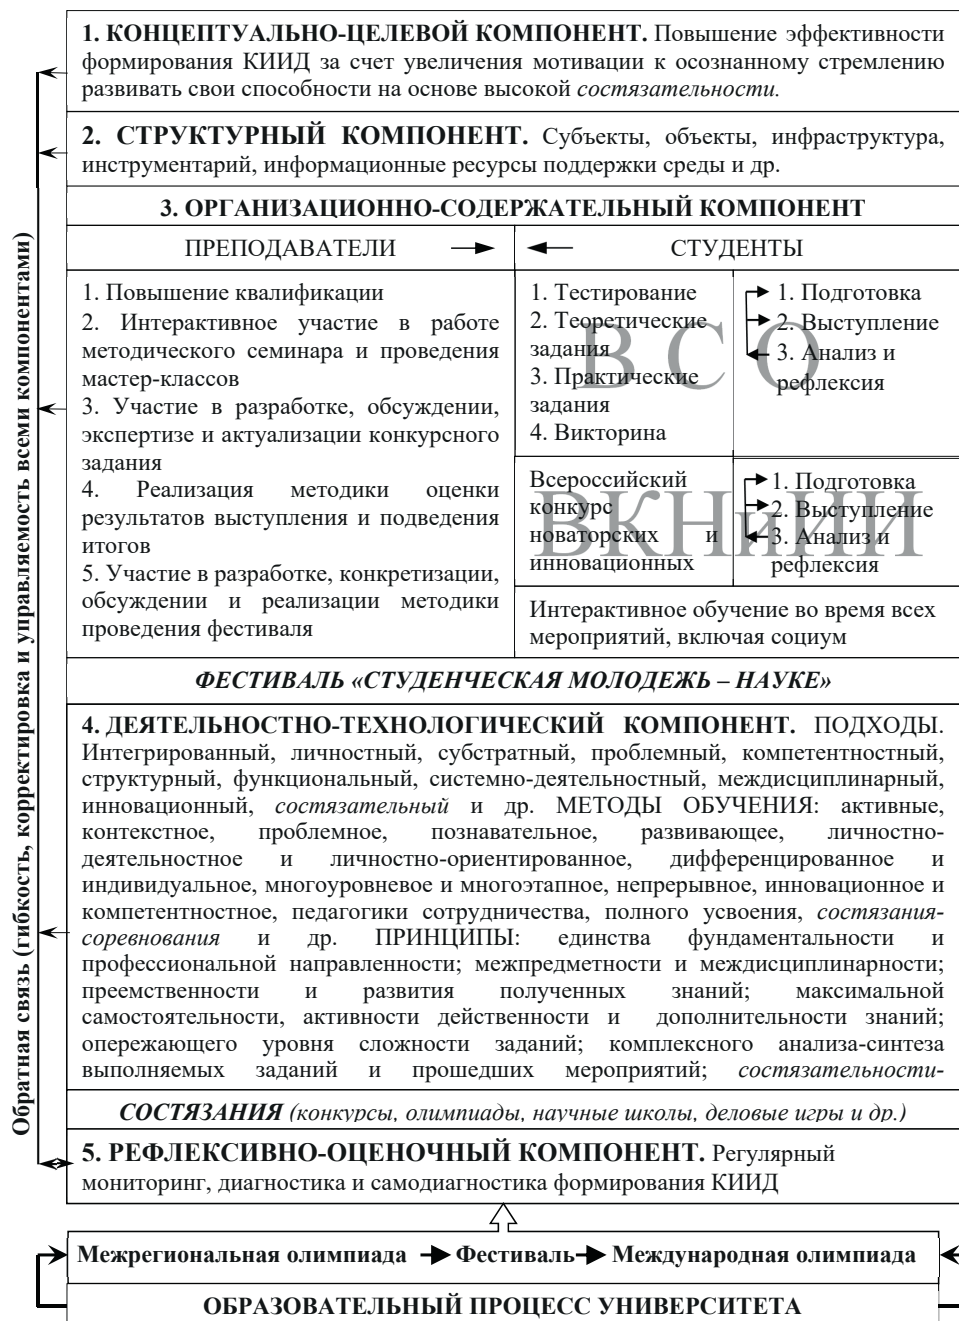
Обратная связь (гибкость, корректировка и управляемость всеми компонентами)

**1. КОНЦЕПТУАЛЬНО-ЦЕЛЕВОЙ КОМПОНЕНТ.** Повышение эффективности формирования КИИД за счет увеличения мотивации к осознанному стремлению развивать свои способности на основе высокой *состязательности.*

**2. СТРУКТУРНЫЙ КОМПОНЕНТ.** Субъекты, объекты, инфраструктура, инструментарий, информационные ресурсы поддержки среды и др.

**3. ОРГАНИЗАЦИОННО-СОДЕРЖАТЕЛЬНЫЙ КОМПОНЕНТ**

ПРЕПОДАВАТЕЛИ

1. Повышение квалификации
2. Интерактивное участие в работе методического семинара и проведения мастер-классов
3. Участие в разработке, обсуждении, экспертизе и актуализации конкурсного задания
4. Реализация методики оценки результатов выступления и подведения итогов
5. Участие в разработке, конкретизации, обсуждении и реализации методики проведения фестиваля

СТУДЕНТЫ

1. Тестирование
2. Теоретические задания
3. Практические задания
4. Викторина

1. Подготовка
2. Выступление
3. Анализ и рефлексия

ВСО

Всероссийский конкурс новаторских и инновационных

1. Подготовка
2. Выступление
3. Анализ и рефлексия

ВКНиИИ

Интерактивное обучение во время всех мероприятий, включая социум

*ФЕСТИВАЛЬ «СТУДЕНЧЕСКАЯ МОЛОДЕЖЬ – НАУКЕ»*

**4. ДЕЯТЕЛЬНОСТНО-ТЕХНОЛОГИЧЕСКИЙ КОМПОНЕНТ.** ПОДХОДЫ. Интегрированный, личностный, субстратный, проблемный, компетентностный, структурный, функциональный, системно-деятельностный, междисциплинарный, инновационный, *состязательный* и др. МЕТОДЫ ОБУЧЕНИЯ: активные, контекстное, проблемное, познавательное, развивающее, личностно-деятельностное и личностно-ориентированное, дифференцированное и индивидуальное, многоуровневое и многоэтапное, непрерывное, инновационное и компетентностное, педагогики сотрудничества, полного усвоения, *состязания-соревнования* и др. ПРИНЦИПЫ: единства фундаментальности и профессиональной направленности; межпредметности и междисциплинарности; преемственности и развития полученных знаний; максимальной самостоятельности, активности действенности и дополнительности знаний; опережающего уровня сложности заданий; комплексного анализа-синтеза выполняемых заданий и прошедших мероприятий; *состязательности-*

***СОСТЯЗАНИЯ*** *(конкурсы, олимпиады, научные школы, деловые игры и др.)*

**5. РЕФЛЕКСИВНО-ОЦЕНОЧНЫЙ КОМПОНЕНТ.** Регулярный мониторинг, диагностика и самодиагностика формирования КИИД

**Межрегиональная олимпиада → Фестиваль → Международная олимпиада**

**ОБРАЗОВАТЕЛЬНЫЙ ПРОЦЕСС УНИВЕРСИТЕТА**